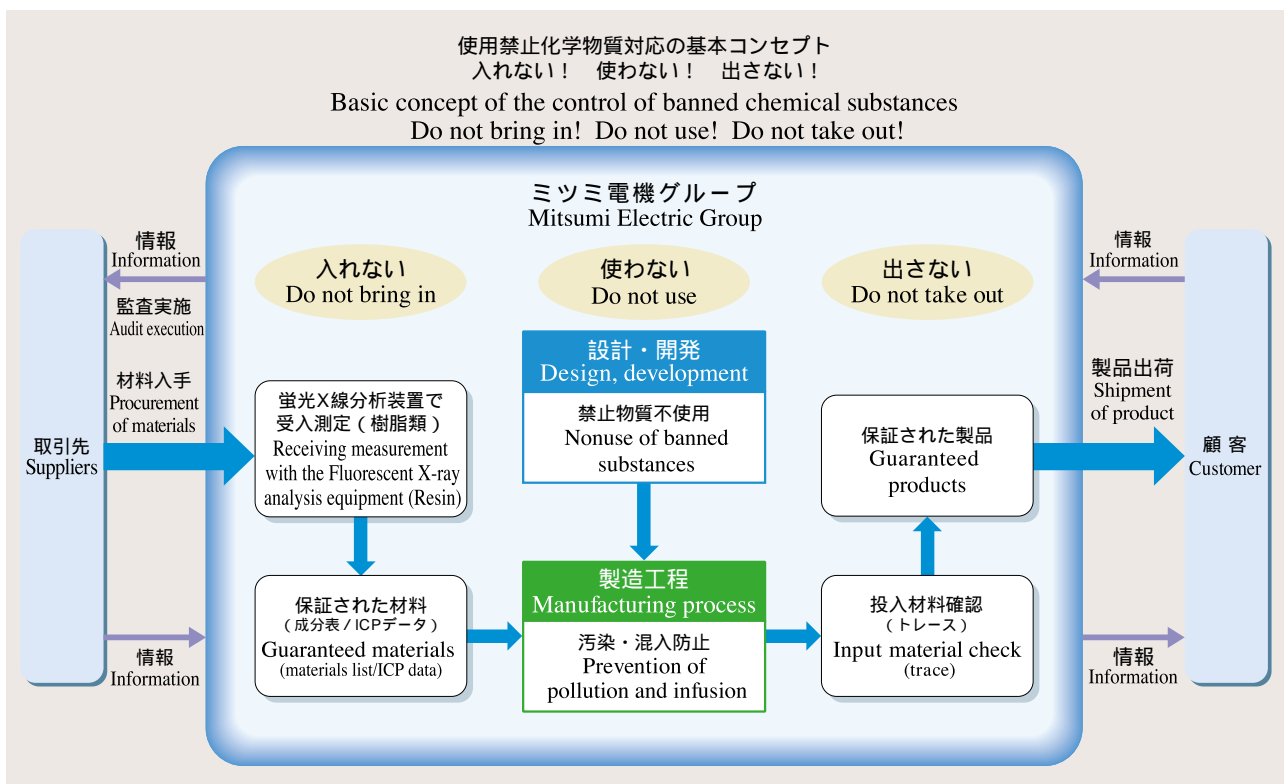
使用禁止化学物質対応の基本コンセプト
入れない！ 使わない！ 出さない！
Basic concept of the control of banned chemical substances
Do not bring in! Do not use! Do not take out!

ミツミ電機グループ
Mitsumi Electric Group

情報
Information

監査実施
Audit execution

材料入手
Procurement of materials

取引先
Suppliers

情報
Information

入れない
Do not bring in

蛍光X線分析装置で受入測定（樹脂類）
Receiving measurement with the Fluorescent X-ray analysis equipment (Resin)

保証された材料
（成分表／ICPデータ）
Guaranteed materials
(materials list/ICP data)

使わない
Do not use

設計・開発
Design, development

禁止物質不使用
Nonuse of banned substances

製造工程
Manufacturing process

汚染・混入防止
Prevention of pollution and infusion

出さない
Do not take out

保証された製品
Guaranteed products

投入材料確認
（トレース）
Input material check
(trace)

情報
Information

製品出荷
Shipment of product

顧 客
Customer

情報
Information